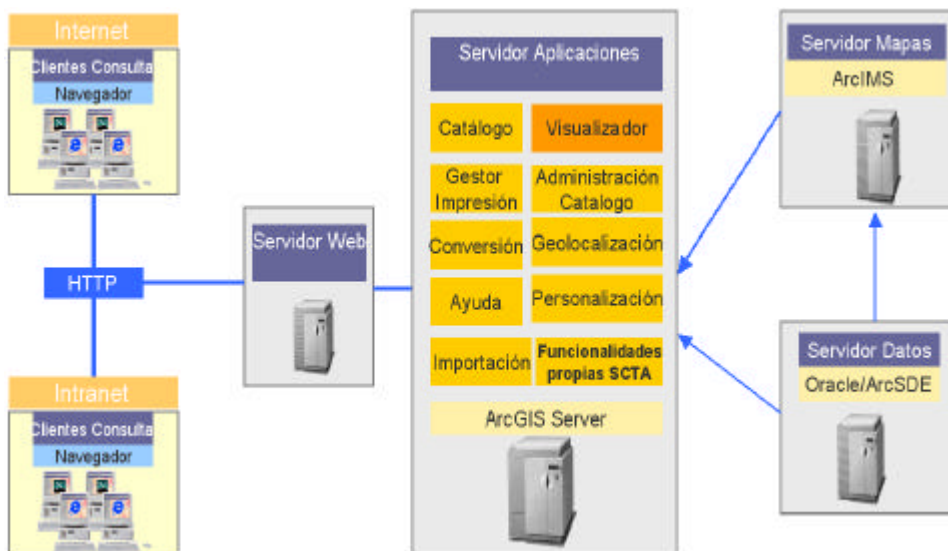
Internet
Clientes Consulta
Navegador

HTTP

Intranet
Clientes Consulta
Navegador

Servidor Web

Servidor Aplicaciones
Catálogo
Visualizador
Gestor Impresión
Administración Catalogo
Conversión
Geolocalización
Ayuda
Personalización
Importación
Funcionalidades propias SCTA
ArcGIS Server

Servidor Mapas
ArcIMS

Servidor Datos
Oracle/ArcSDE